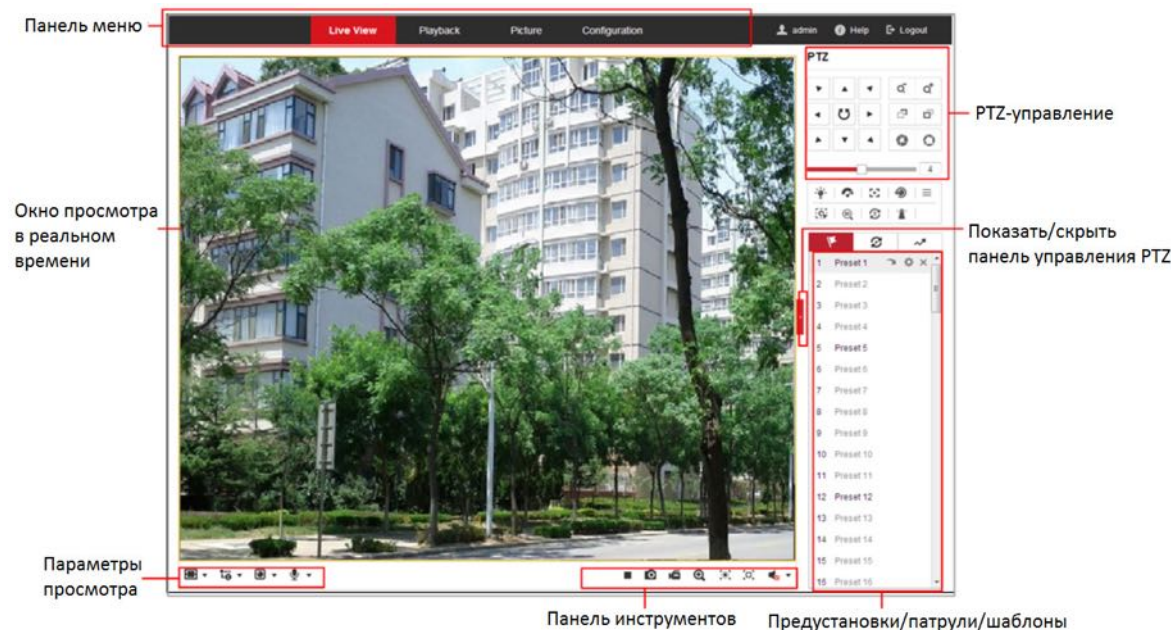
Панель меню

Live View Playback Picture Configuration

admin Help Logout

PTZ

4

PTZ-управление

Окно просмотра в реальном времени

Показать/скрыть панель управления PTZ

1 Preset 1
2 Preset 2
3 Preset 3
4 Preset 4
5 Preset 5
6 Preset 6
7 Preset 7
8 Preset 8
9 Preset 9
10 Preset 10
11 Preset 11
12 Preset 12
13 Preset 13
14 Preset 14
15 Preset 15
16 Preset 16

Параметры просмотра

Панель инструментов

Предустановки/патрули/шаблоны